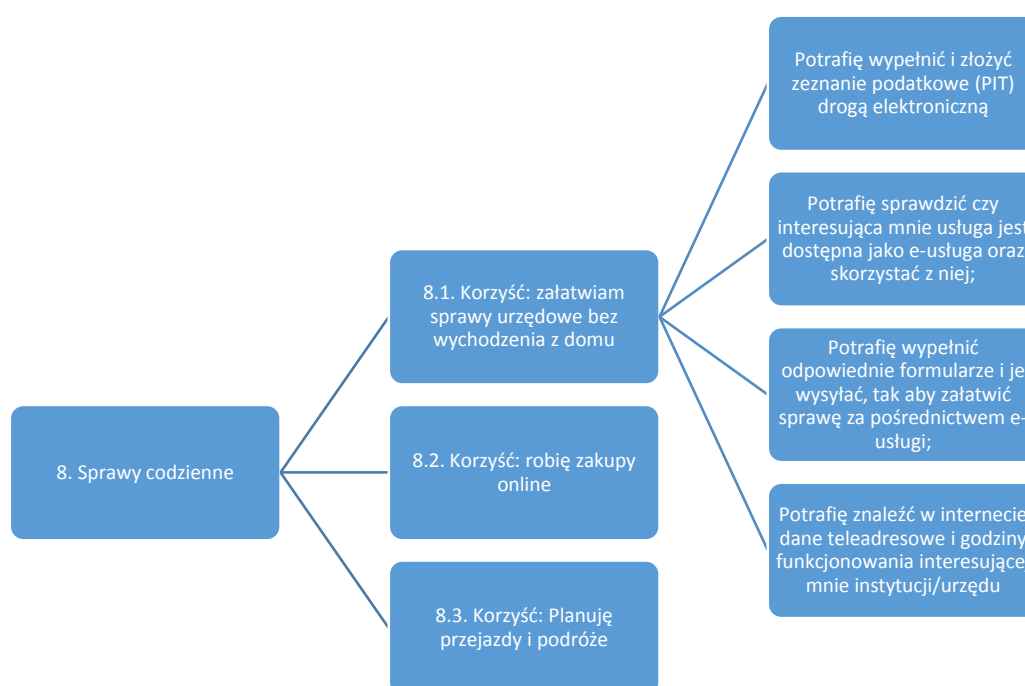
8. Sprawy codzienne

8.1. Korzyść: załatwiam sprawy urzędowe bez wychodzenia z domu

8.2. Korzyść: robię zakupy online

8.3. Korzyść: Planuję przejazdy i podróże

Potrafię wypełnić i złożyć zeznanie podatkowe (PIT) drogą elektroniczną

Potrafię sprawdzić czy interesująca mnie usługa jest dostępna jako e-usługa oraz skorzystać z niej;

Potrafię wypełnić odpowiednie formularze i je wysyłać, tak aby załatwić sprawę za pośrednictwem e-usługi;

Potrafię znaleźć w internecie dane teleadresowe i godziny funkcjonowania interesujące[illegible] mnie instytucji/urzędu